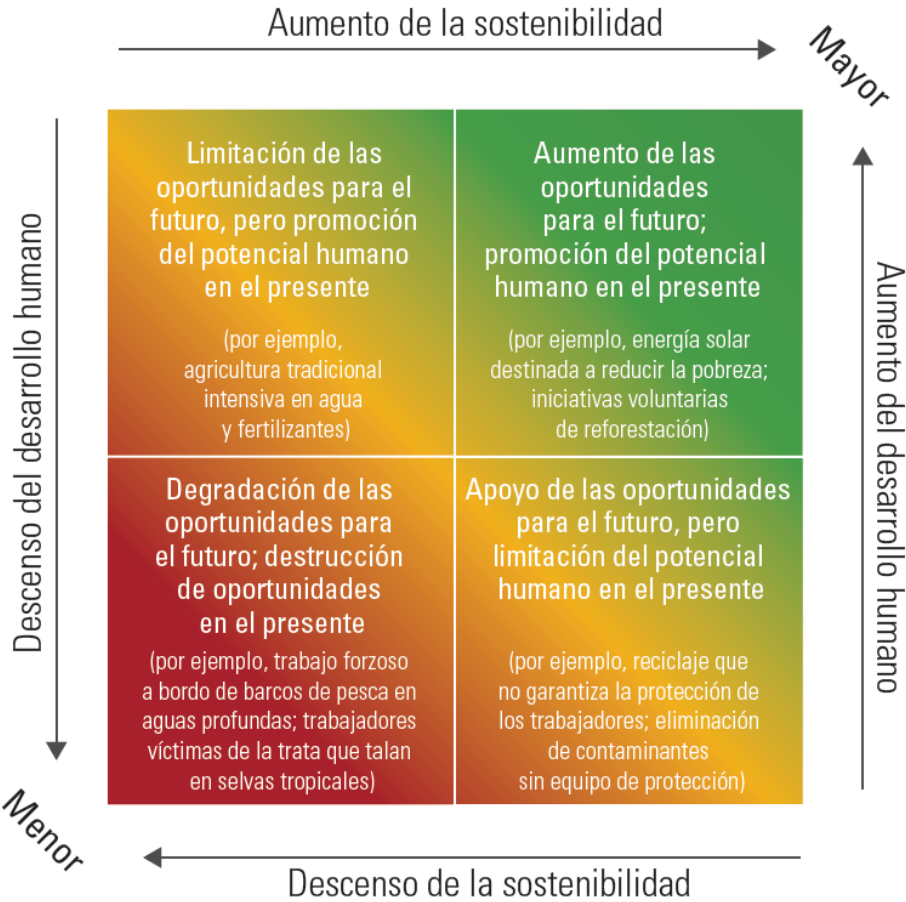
Aumento de la sostenibilidad

Mayor

Descenso del desarrollo humano

Aumento del desarrollo humano

Limitación de las oportunidades para el futuro, pero promoción del potencial humano en el presente

(por ejemplo, agricultura tradicional intensiva en agua y fertilizantes)

Aumento de las oportunidades para el futuro; promoción del potencial humano en el presente

(por ejemplo, energía solar destinada a reducir la pobreza; iniciativas voluntarias de reforestación)

Degradación de las oportunidades para el futuro; destrucción de oportunidades en el presente

(por ejemplo, trabajo forzoso a bordo de barcos de pesca en aguas profundas; trabajadores víctimas de la trata que talan en selvas tropicales)

Apoyo de las oportunidades para el futuro, pero limitación del potencial humano en el presente

(por ejemplo, reciclaje que no garantiza la protección de los trabajadores; eliminación de contaminantes sin equipo de protección)

Menor

Descenso de la sostenibilidad